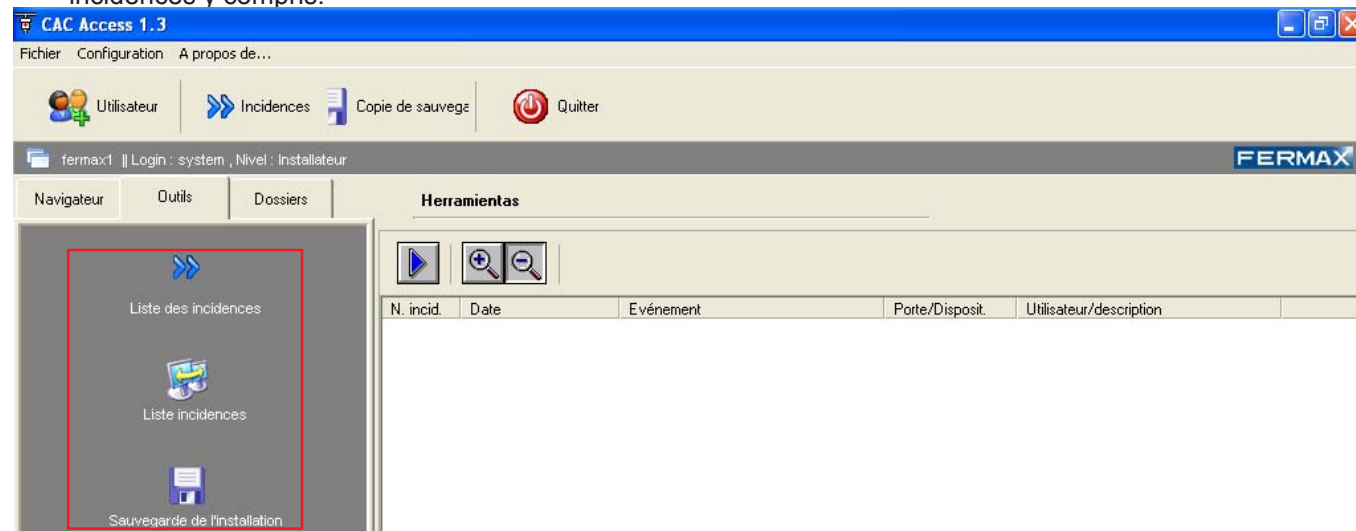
incidences y compris.

CAC Access 1.3

Fichier Configuration A propos de...

Utilisateur Incidences Copie de sauvega Quitter

fermax1 || Login : system , Nivel : Installateur

FERMAX

Navigateur Outils Dossiers

Herramientas

Liste des incidences

Liste incidences

Sauvegarde de l'installation

| N. incid. | Date | Evénement | Porte/Disposit. | Utilisateur/description |
|---|---|---|---|---|